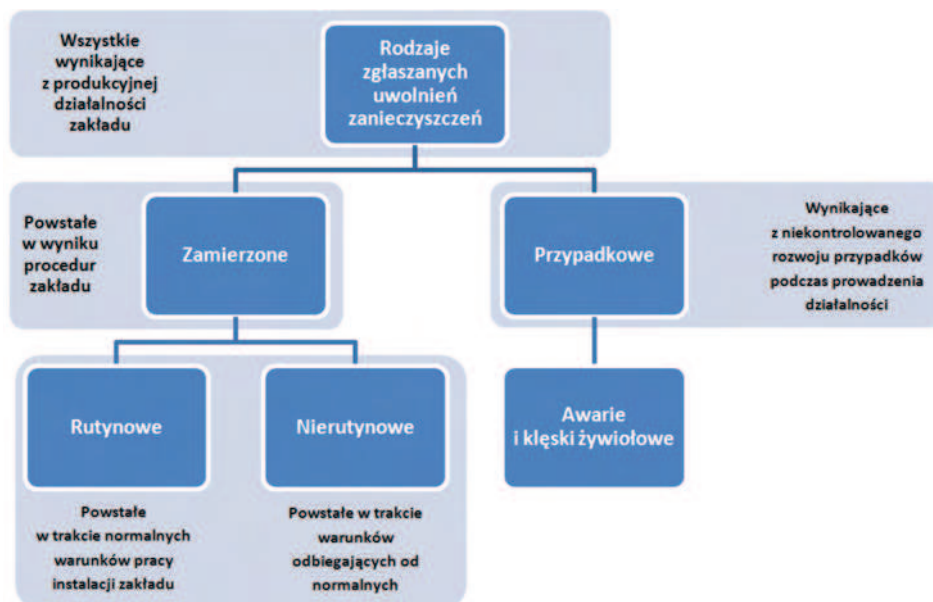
Wszystkie wynikające z produkcyjnej działalności zakładu

Rodzaje zgłaszanych uwolnień zanieczyszczeń

Powstałe w wyniku procedur zakładu

Zamierzone

Przypadkowe

Wynikające z niekontrolowanego rozwoju przypadków podczas prowadzenia działalności

Rutynowe

Nierutynowe

Awarie i klęski żywiołowe

Powstałe w trakcie normalnych warunków pracy instalacji zakładu

Powstałe w trakcie warunków odbiegających od normalnych